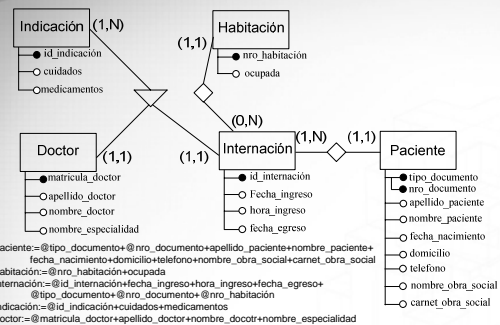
Indicación (1,N)
id_indicación
cuidados
medicamentos

Habitación
(1,1)
nro_habitación
ocupada

(0,N)

Doctor (1,1)
matricula_doctor
apellido_doctor
nombre_doctor
nombre_especialidad

(1,1) Internación (1,N) (1,1) Paciente
id_internación
Fecha_ingreso
hora_ingreso
fecha_egreso

tipo_documento
nro_documento
apellido_paciente
nombre_paciente
fecha_nacimiento
domicilio
telefono
nombre_obra_social
carnet_obra_social

aciente:=@tipo_documento+@nro_documento+apellido_paciente+nombre_paciente+ fecha_nacimiento+domicilio+telefono+nombre_obra_social+carnet_obra_social
abitación:=@nro_habitación+ocupada
nternación:=@id_internación+fecha_ingreso+hora_ingreso+fecha_egreso+ @tipo_documento+@nro_documento+@nro_habitación
ndicación:=@id_indicación+cuidados+medicamentos
octor:=@matricula_doctor+apellido_doctor+nombre_docotr+nombre_especialidad